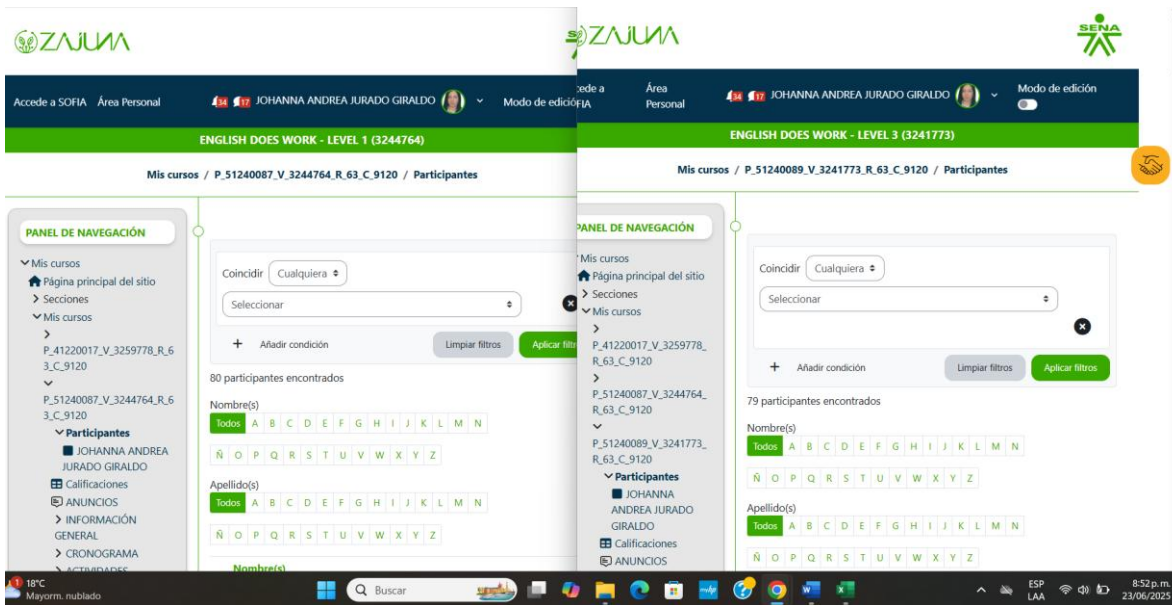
ZAJUNA

Accede a SOFIA Área Personal 34 17 JOHANNA ANDREA JURADO GIRALDO Modo de edición

ENGLISH DOES WORK - LEVEL 1 (3244764)

Mis cursos / P_51240087_V_3244764_R_63_C_9120 / Participantes

PANEL DE NAVEGACIÓN

Mis cursos
Página principal del sitio
Secciones
Mis cursos
P_41220017_V_3259778_R_63_C_9120
P_51240087_V_3244764_R_63_C_9120
Participantes
JOHANNA ANDREA JURADO GIRALDO
Calificaciones
ANUNCIOS
INFORMACIÓN GENERAL
CRONOGRAMA
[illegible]

Coincidir Cualquiera
Seleccionar
+ Añadir condición
Limpiar filtros
Aplicar filtros

80 participantes encontrados

Nombre(s)
Todos A B C D E F G H I J K L M N
Ñ O P Q R S T U V W X Y Z

Apellido(s)
Todos A B C D E F G H I J K L M N
Ñ O P Q R S T U V W X Y Z

Nombre(s)

ZAJUNA

SENA

Accede a SOFIA Área Personal 34 17 JOHANNA ANDREA JURADO GIRALDO Modo de edición

ENGLISH DOES WORK - LEVEL 3 (3241773)

Mis cursos / P_51240089_V_3241773_R_63_C_9120 / Participantes

PANEL DE NAVEGACIÓN

Mis cursos
Página principal del sitio
Secciones
Mis cursos
P_41220017_V_3259778_R_63_C_9120
P_51240087_V_3244764_R_63_C_9120
P_51240089_V_3241773_R_63_C_9120
Participantes
JOHANNA ANDREA JURADO GIRALDO
Calificaciones
ANUNCIOS

Coincidir Cualquiera
Seleccionar
+ Añadir condición
Limpiar filtros
Aplicar filtros

79 participantes encontrados

Nombre(s)
Todos A B C D E F G H I J K L M N
Ñ O P Q R S T U V W X Y Z

Apellido(s)
Todos A B C D E F G H I J K L M N
Ñ O P Q R S T U V W X Y Z

18°C
Mayorm. nublado
Buscar
ESP
LAA
8:52 p. m.
23/06/2025